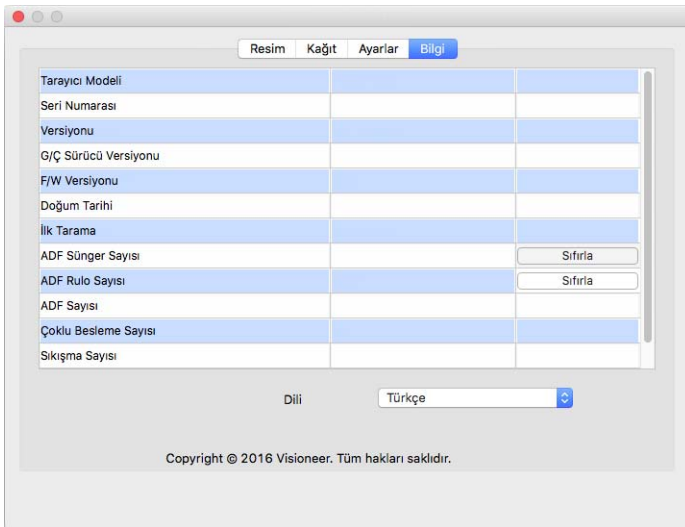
Resim | Kağıt | Ayarlar | Bilgi

| | | |
|---|---|---|
| Tarayıcı Modeli | | |
| Seri Numarası | | |
| Versiyonu | | |
| G/Ç Sürücü Versiyonu | | |
| F/W Versiyonu | | |
| Doğum Tarihi | | |
| İlk Tarama | | |
| ADF Sünger Sayısı | | Sıfırla |
| ADF Rulo Sayısı | | Sıfırla |
| ADF Sayısı | | |
| Çoklu Besleme Sayısı | | |
| Sıkışma Sayısı | | |

Dili Türkçe

Copyright © 2016 Visioneer. Tüm hakları saklıdır.